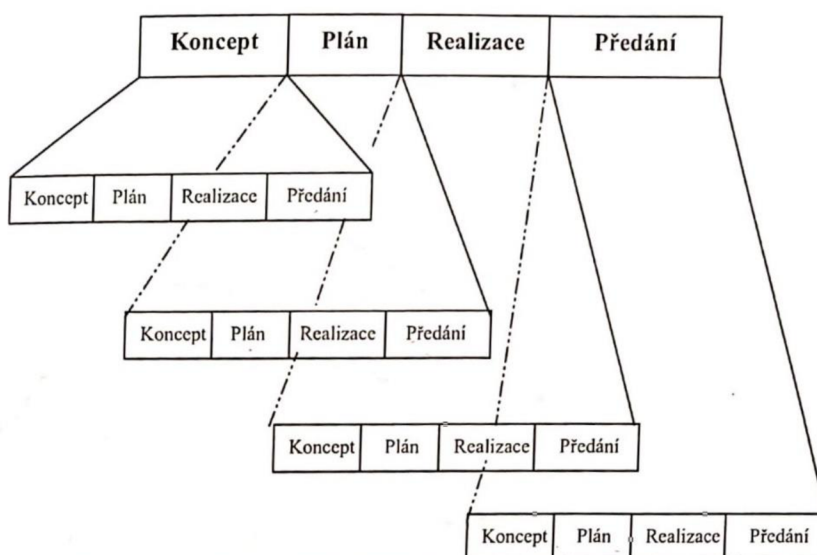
| Koncept | Plán | Realizace | Předání |
|---|---|---|---|

| Koncept | Plán | Realizace | Předání |
|---|---|---|---|

| Koncept | Plán | Realizace | Předání |
|---|---|---|---|

| Koncept | Plán | Realizace | Předání |
|---|---|---|---|

| Koncept | Plán | Realizace | Předání |
|---|---|---|---|